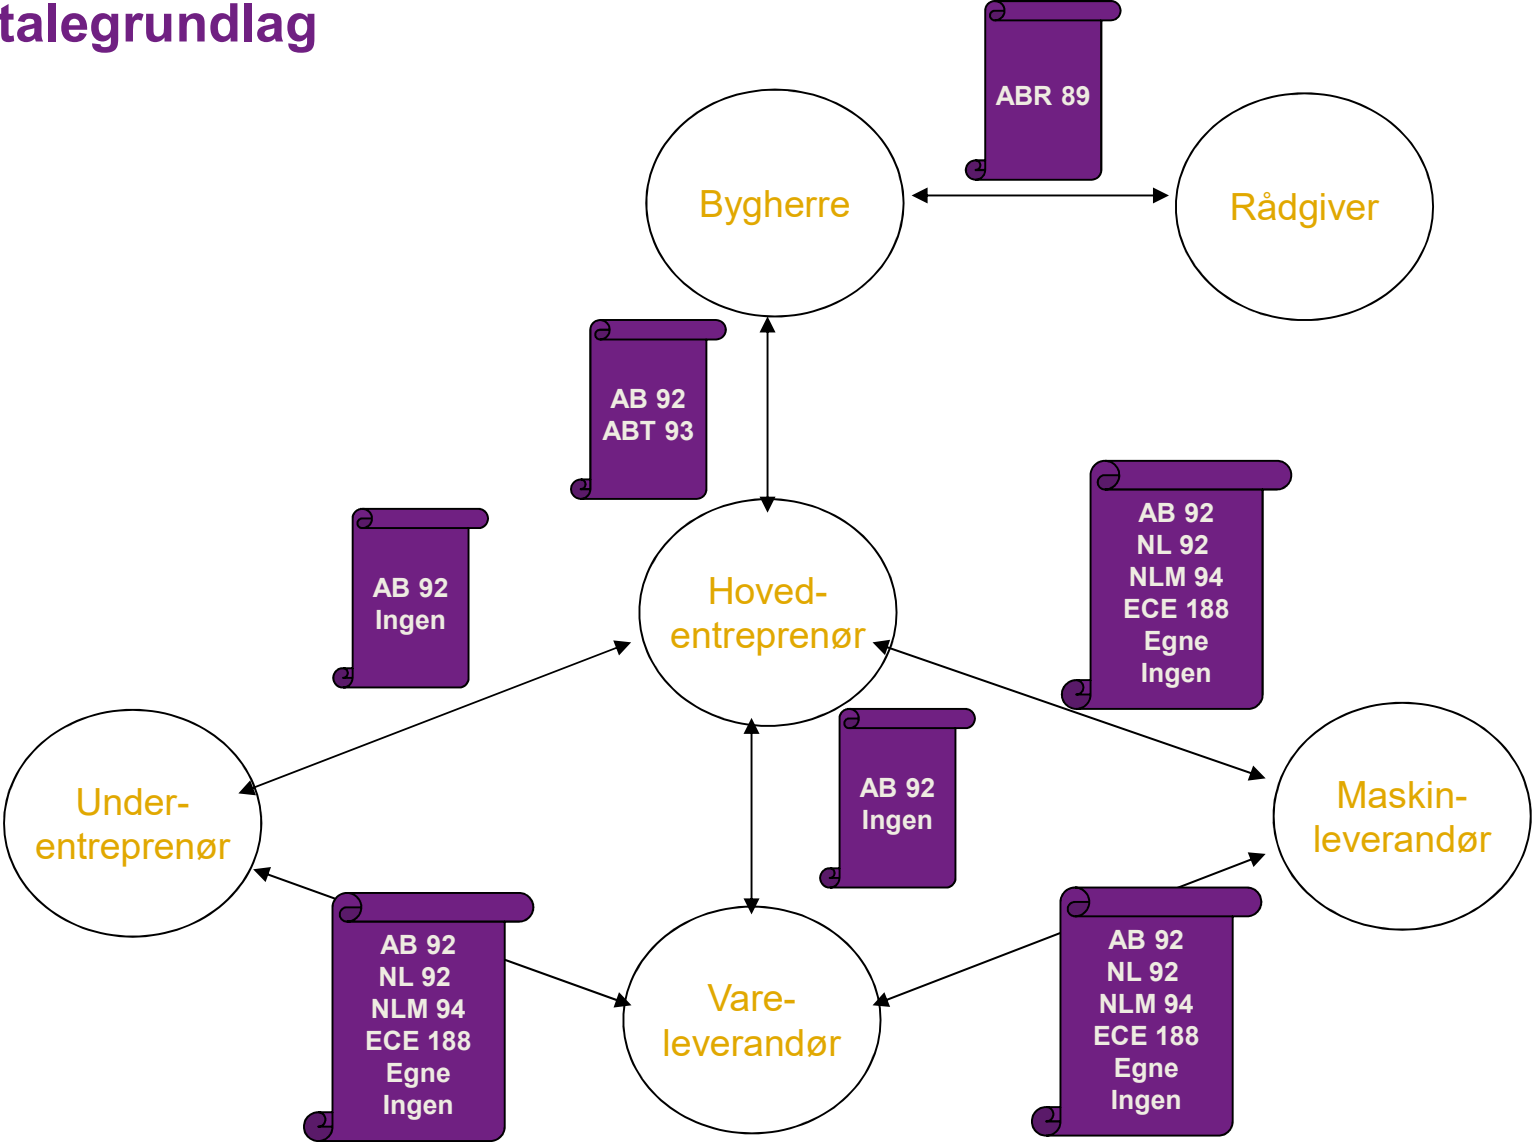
talegrundlag

ABR 89

Bygherre

Rådgiver

AB 92
ABT 93

AB 92
Ingen

Hoved-
entreprenør

AB 92
NL 92
NLM 94
ECE 188
Egne
Ingen

AB 92
Ingen

Under-
entreprenør

Maskin-
leverandør

AB 92
NL 92
NLM 94
ECE 188
Egne
Ingen

Vare-
leverandør

AB 92
NL 92
NLM 94
ECE 188
Egne
Ingen